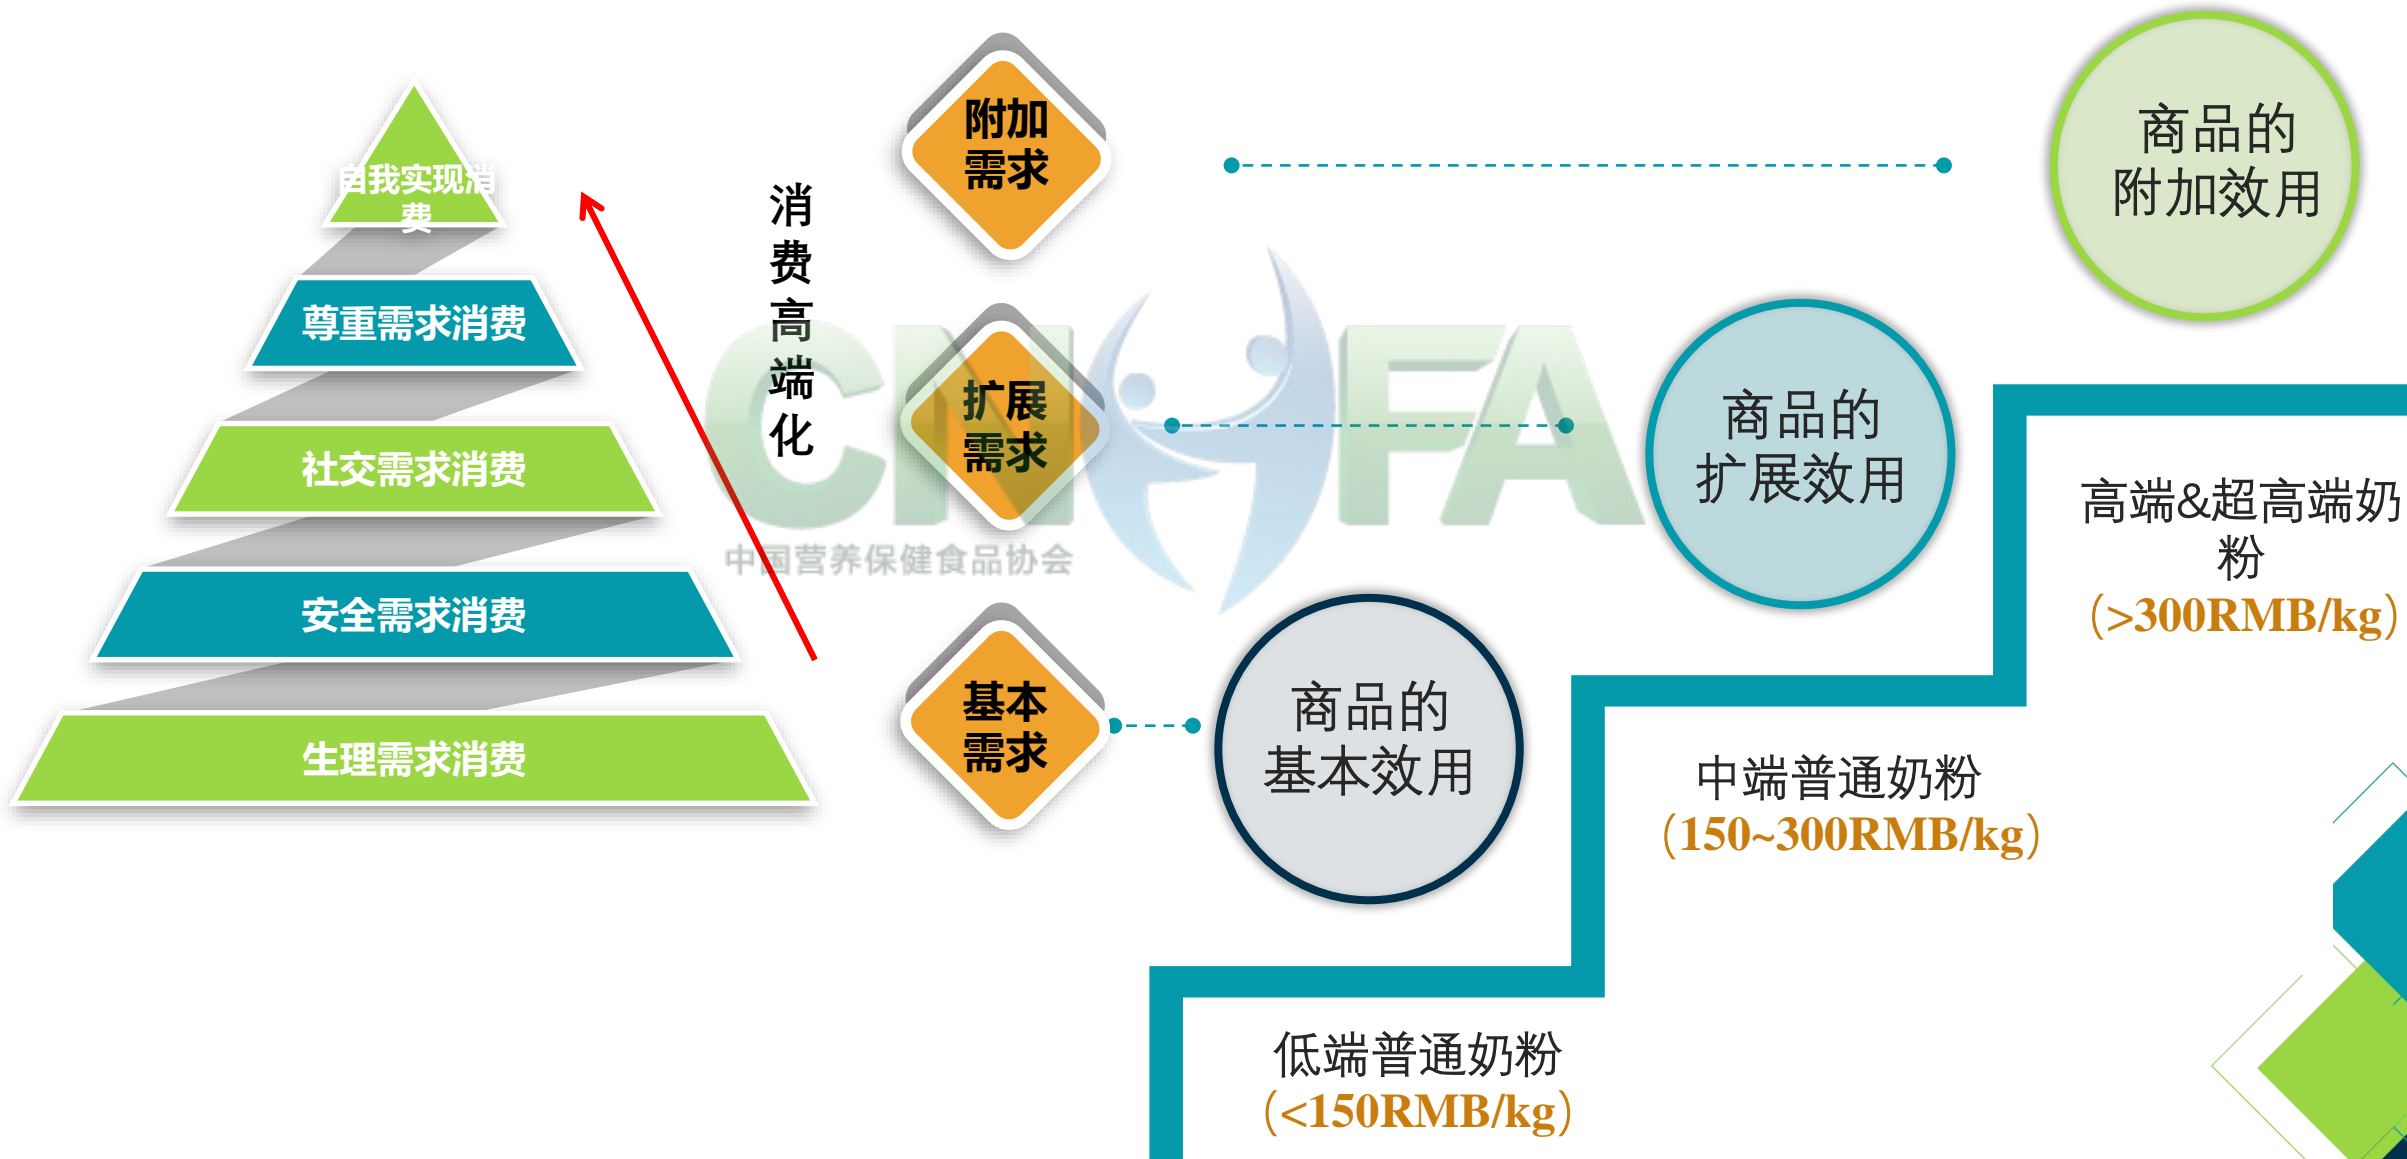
自我实现消费

尊重需求消费

社交需求消费

安全需求消费

生理需求消费

消费高端化

附加需求

扩展需求

基本需求

CNHFA
中国营养保健食品协会

商品的附加效用

商品的扩展效用

商品的基本效用

高端&超高端奶粉
（>300RMB/kg）

中端普通奶粉
（150~300RMB/kg）

低端普通奶粉
（<150RMB/kg）